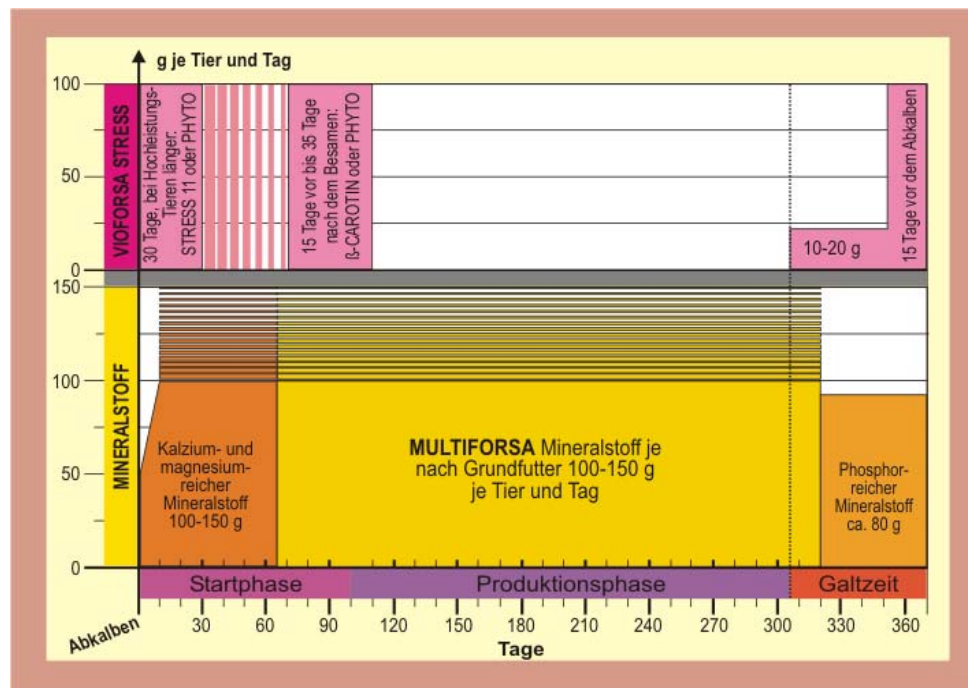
g je Tier und Tag

100
50
0
150
100
50
0

VIOFORSA STRESS

30 Tage, bei Hochleistungs-Tieren länger: STRESS 11 oder PHYTO

15 Tage vor bis 35 Tage nach dem Besamen: ß-CAROTIN oder PHYTO

10-20 g

15 Tage vor dem Abkalben

MINERALSTOFF

Kalzium- und magnesium-reicher Mineralstoff 100-150 g

**MULTIFORSA** Mineralstoff je nach Grundfutter 100-150 g je Tier und Tag

Phosphor-reicher Mineralstoff ca. 80 g

Startphase

Produktionsphase

Galtzeit

Abkalben 30 60 90 120 150 180 210 240 270 300 330 360

Tage